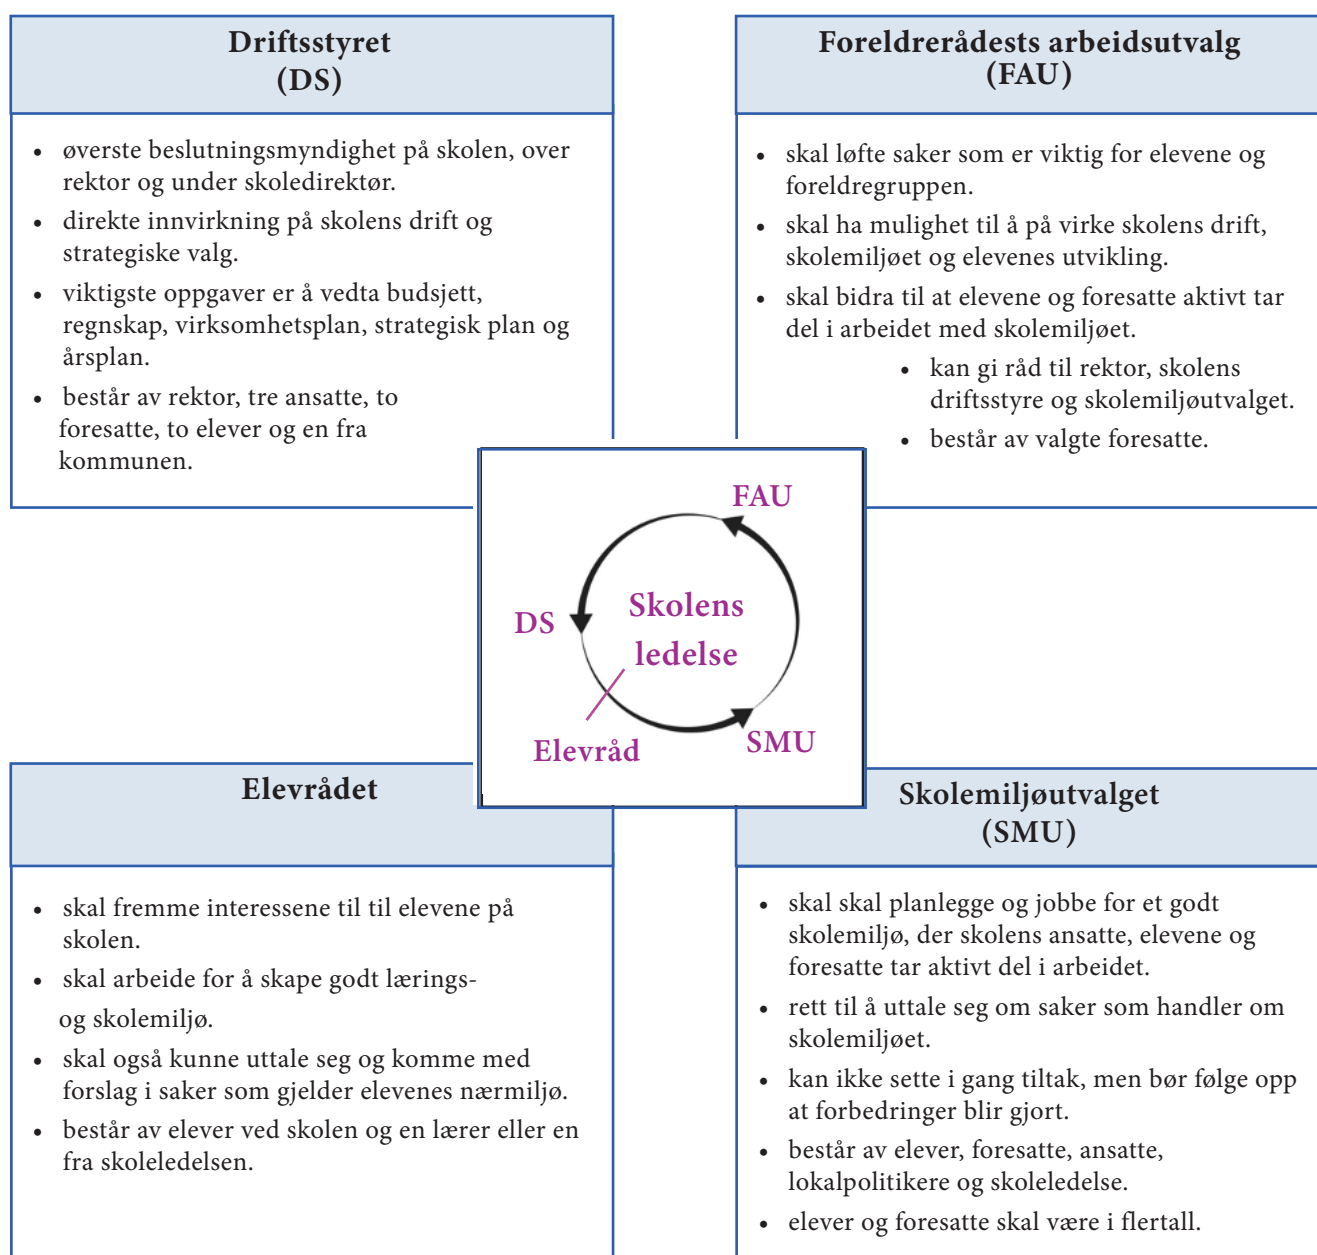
Driftsstyret
(DS)

- øverste beslutningsmyndighet på skolen, over rektor og under skoledirektør.
- direkte innvirkning på skolens drift og strategiske valg.
- viktigste oppgaver er å vedta budsjett, regnskap, virksomhetsplan, strategisk plan og årsplan.
- består av rektor, tre ansatte, to foresatte, to elever og en fra kommunen.

Foreldrerådests arbeidsutvalg
(FAU)

- skal løfte saker som er viktig for elevene og foreldregruppen.
- skal ha mulighet til å på virke skolens drift, skolemiljøet og elevenes utvikling.
- skal bidra til at elevene og foresatte aktivt tar del i arbeidet med skolemiljøet.
- kan gi råd til rektor, skolens driftsstyre og skolemiljøutvalget.
- består av valgte foresatte.

FAU
DS
Skolens ledelse
SMU
Elevråd

Elevrådet

- skal fremme interessene til til elevene på skolen.
- skal arbeide for å skape godt lærings- og skolemiljø.
- skal også kunne uttale seg og komme med forslag i saker som gjelder elevenes nærmiljø.
- består av elever ved skolen og en lærer eller en fra skoleledelsen.

Skolemiljøutvalget
(SMU)

- skal skal planlegge og jobbe for et godt skolemiljø, der skolens ansatte, elevene og foresatte tar aktivt del i arbeidet.
- rett til å uttale seg om saker som handler om skolemiljøet.
- kan ikke sette i gang tiltak, men bør følge opp at forbedringer blir gjort.
- består av elever, foresatte, ansatte, lokalpolitikere og skoleledelse.
- elever og foresatte skal være i flertall.